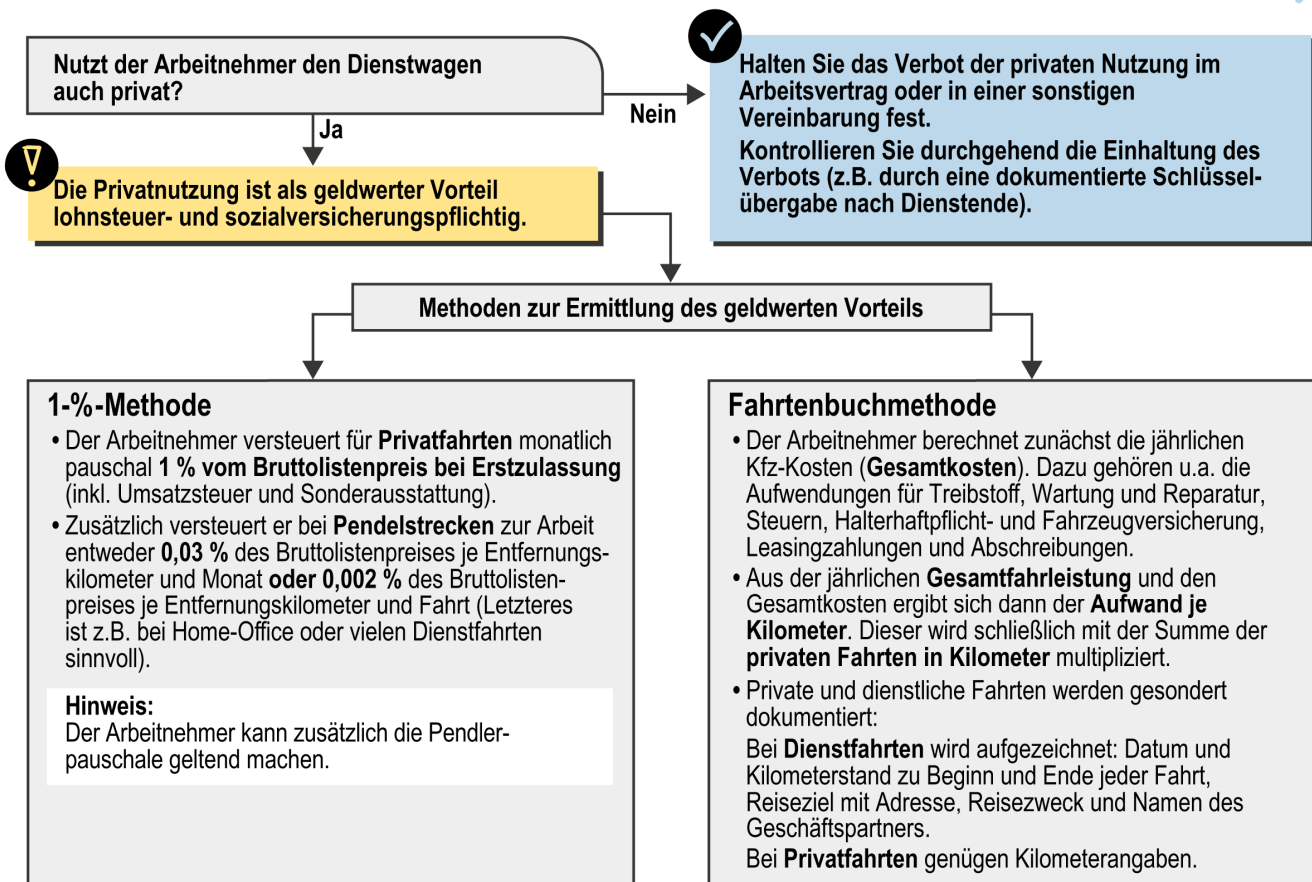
Nutzt der Arbeitnehmer den Dienstwagen auch privat?

Ja

Nein

Halten Sie das Verbot der privaten Nutzung im Arbeitsvertrag oder in einer sonstigen Vereinbarung fest.

Kontrollieren Sie durchgehend die Einhaltung des Verbots (z.B. durch eine dokumentierte Schlüsselübergabe nach Dienstende).

Die Privatnutzung ist als geldwerter Vorteil lohnsteuer- und sozialversicherungspflichtig.

Methoden zur Ermittlung des geldwerten Vorteils

1-%-Methode

• Der Arbeitnehmer versteuert für Privatfahrten monatlich pauschal 1 % vom Bruttolistenpreis bei Erstzulassung (inkl. Umsatzsteuer und Sonderausstattung).

• Zusätzlich versteuert er bei Pendelstrecken zur Arbeit entweder 0,03 % des Bruttolistenpreises je Entfernungskilometer und Monat oder 0,002 % des Bruttolistenpreises je Entfernungskilometer und Fahrt (Letzteres ist z.B. bei Home-Office oder vielen Dienstfahrten sinnvoll).

Hinweis:
Der Arbeitnehmer kann zusätzlich die Pendlerpauschale geltend machen.

Fahrtenbuchmethode

• Der Arbeitnehmer berechnet zunächst die jährlichen Kfz-Kosten (Gesamtkosten). Dazu gehören u.a. die Aufwendungen für Treibstoff, Wartung und Reparatur, Steuern, Halterhaftpflicht- und Fahrzeugversicherung, Leasingzahlungen und Abschreibungen.

• Aus der jährlichen Gesamtfahrleistung und den Gesamtkosten ergibt sich dann der Aufwand je Kilometer. Dieser wird schließlich mit der Summe der privaten Fahrten in Kilometer multipliziert.

• Private und dienstliche Fahrten werden gesondert dokumentiert:

Bei Dienstfahrten wird aufgezeichnet: Datum und Kilometerstand zu Beginn und Ende jeder Fahrt, Reiseziel mit Adresse, Reisezweck und Namen des Geschäftspartners.

Bei Privatfahrten genügen Kilometerangaben.